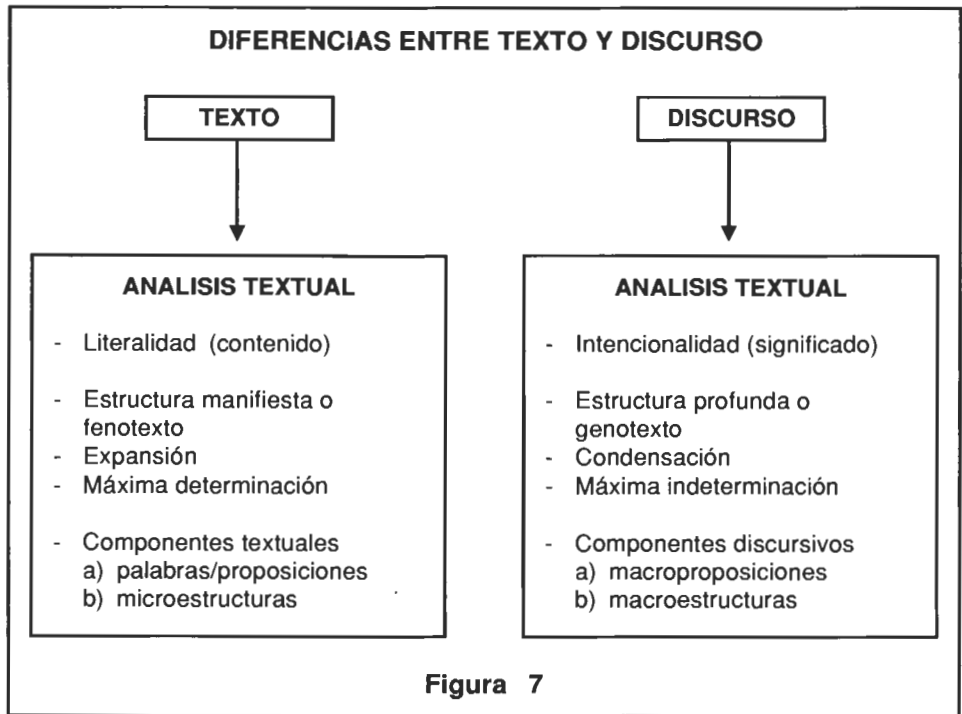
DIFERENCIAS ENTRE TEXTO Y DISCURSO

TEXTO

ANALISIS TEXTUAL

- Literalidad (contenido)

- Estructura manifiesta o fenotexto
- Expansión
- Máxima determinación

- Componentes textuales
a) palabras/proposiciones
b) microestructuras

DISCURSO

ANALISIS TEXTUAL

- Intencionalidad (significado)

- Estructura profunda o genotexto
- Condensación
- Máxima indeterminación

- Componentes discursivos
a) macroproposiciones
b) macroestructuras

Figura 7